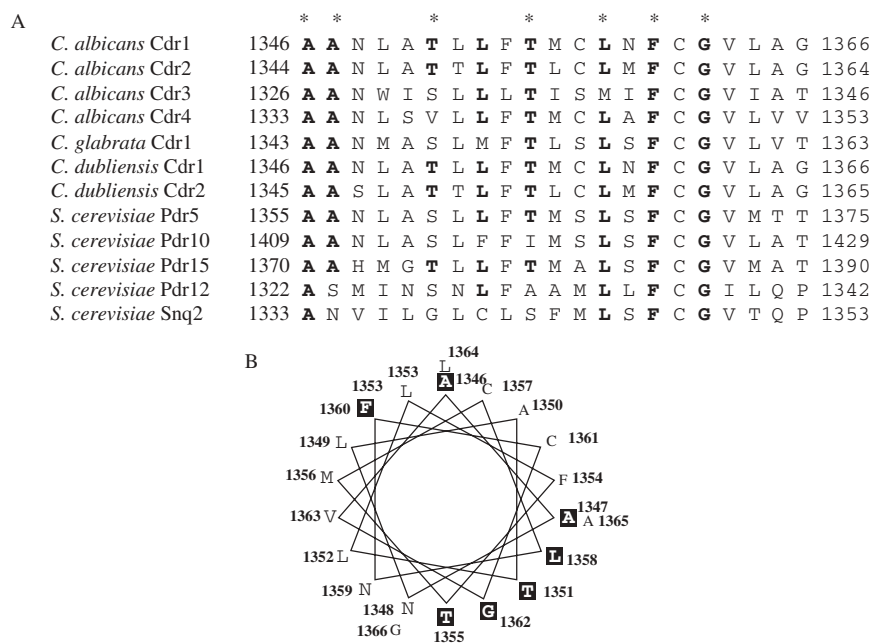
A

\* \* \* \* \* \* \*

| | | | |
|---|---|---|---|
| C. albicans Cdr1 | 1346 | A A N L A T L L F T M C L N F C G V L A G | 1366 |
| C. albicans Cdr2 | 1344 | A A N L A T T L F T L C L M F C G V L A G | 1364 |
| C. albicans Cdr3 | 1326 | A A N W I S L L L T I S M I F C G V I A T | 1346 |
| C. albicans Cdr4 | 1333 | A A N L S V L L F T M C L A F C G V L V V | 1353 |
| C. glabrata Cdr1 | 1343 | A A N M A S L M F T L S L S F C G V L V T | 1363 |
| C. dubliensis Cdr1 | 1346 | A A N L A T L L F T M C L N F C G V L A G | 1366 |
| C. dubliensis Cdr2 | 1345 | A A S L A T T L F T L C L M F C G V L A G | 1365 |
| S. cerevisiae Pdr5 | 1355 | A A N L A S L L F T M S L S F C G V M T T | 1375 |
| S. cerevisiae Pdr10 | 1409 | A A N L A S L F F I M S L S F C G V L A T | 1429 |
| S. cerevisiae Pdr15 | 1370 | A A H M G T L L F T M A L S F C G V M A T | 1390 |
| S. cerevisiae Pdr12 | 1322 | A S M I N S N L F A A M L L F C G I L Q P | 1342 |
| S. cerevisiae Snq2 | 1333 | A N V I L G L C L S F M L S F C G V T Q P | 1353 |

B

1364 L
1353 L
A 1346
C 1357
1360 F
A 1350
1349 L
C 1361
F 1354
1356 M
A 1347 A 1365
1363 V
L 1358
1352 L
T 1351
1359 N
1348 N
G 1362
1366 G
T 1355